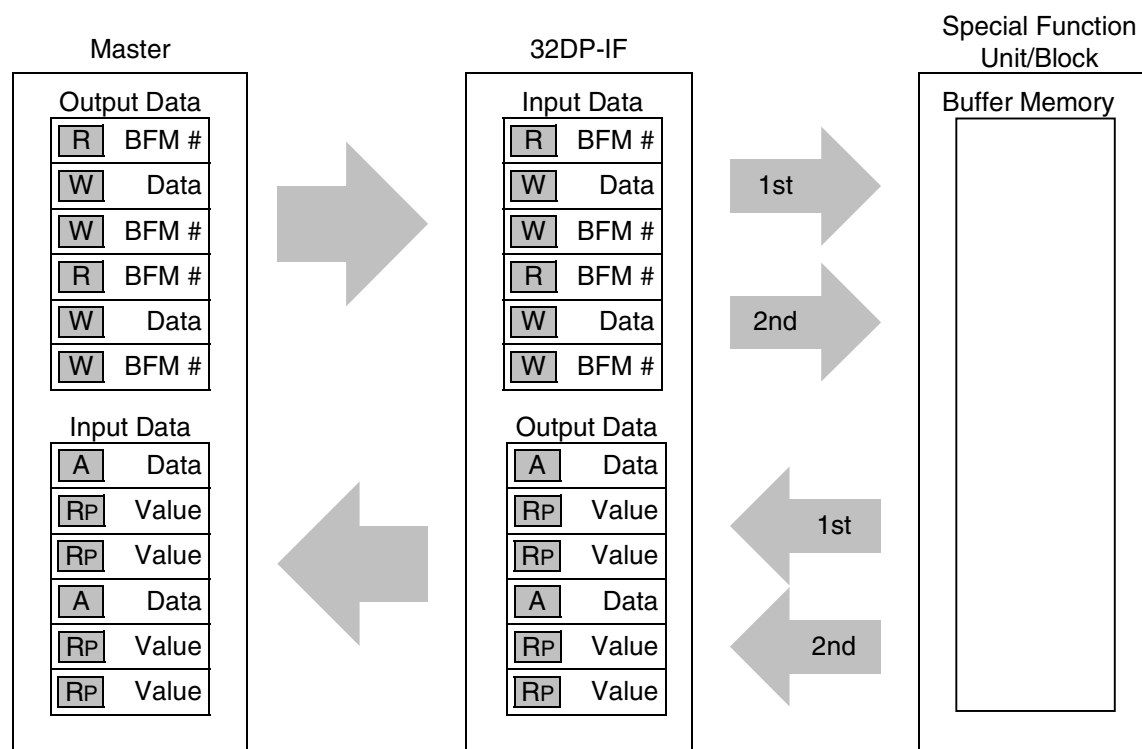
Master

Output Data

| | |
|---|---|
| R | BFM # |
| W | Data |
| W | BFM # |
| R | BFM # |
| W | Data |
| W | BFM # |

Input Data

| | |
|---|---|
| A | Data |
| RP | Value |
| RP | Value |
| A | Data |
| RP | Value |
| RP | Value |

32DP-IF

Input Data

| | |
|---|---|
| R | BFM # |
| W | Data |
| W | BFM # |
| R | BFM # |
| W | Data |
| W | BFM # |

Output Data

| | |
|---|---|
| A | Data |
| RP | Value |
| RP | Value |
| A | Data |
| RP | Value |
| RP | Value |

1st

2nd

1st

2nd

Special Function Unit/Block

Buffer Memory